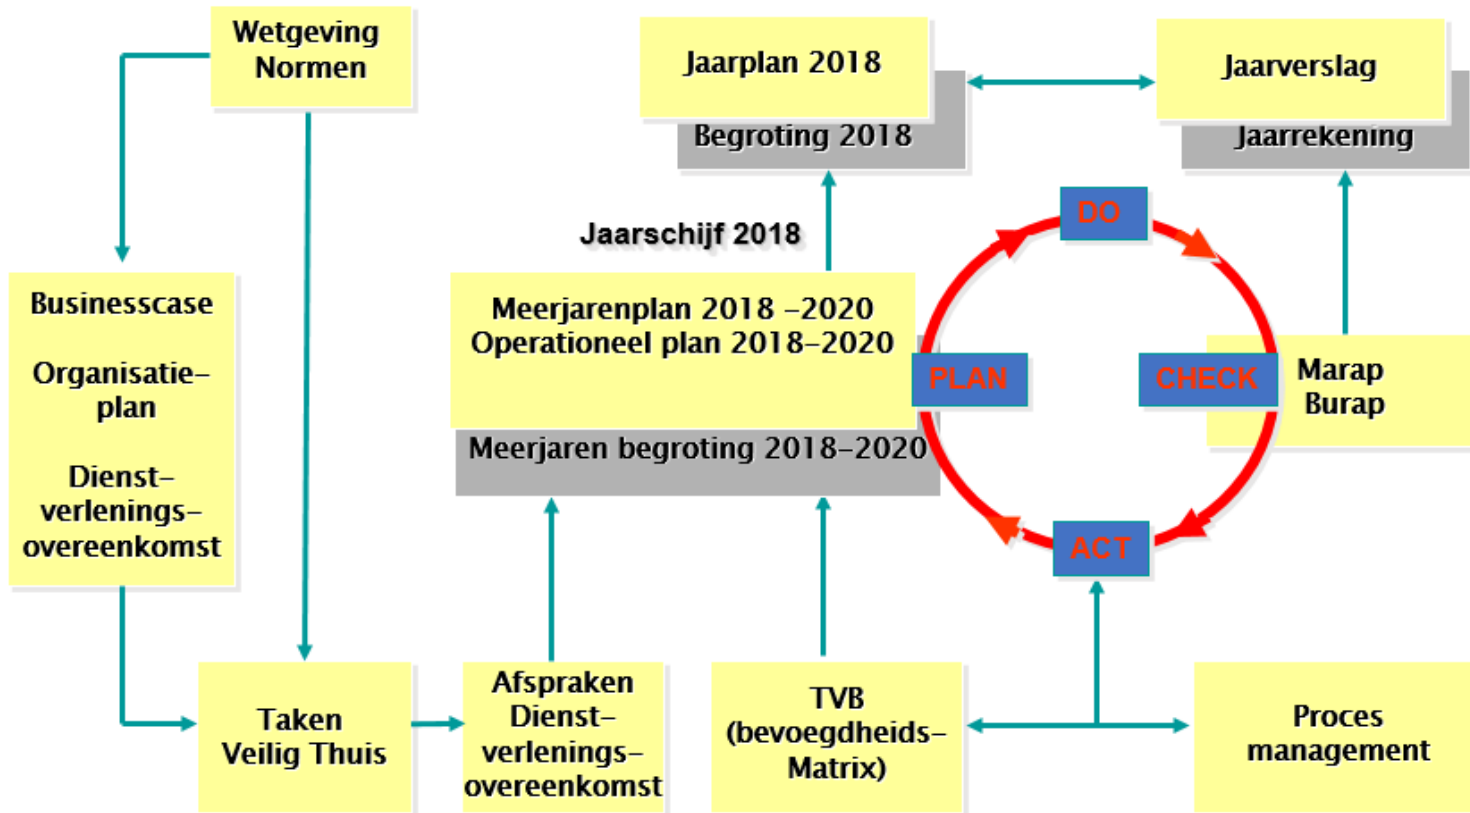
Wetgeving
Normen

Jaarplan 2018
Begroting 2018

Jaarverslag
Jaarrekening

Jaarschijf 2018

DO

Businesscase

Organisatie-
plan

Dienst-
verlenings-
overeenkomst

Meerjarenplan 2018 –2020
Operationeel plan 2018-2020

Meerjaren begroting 2018-2020

PLAN

CHECK

Marap
Burap

ACT

Taken
Veilig Thuis

Afspraken
Dienst-
verlenings-
overeenkomst

TVB
(bevoegdheids-
Matrix)

Proces
management